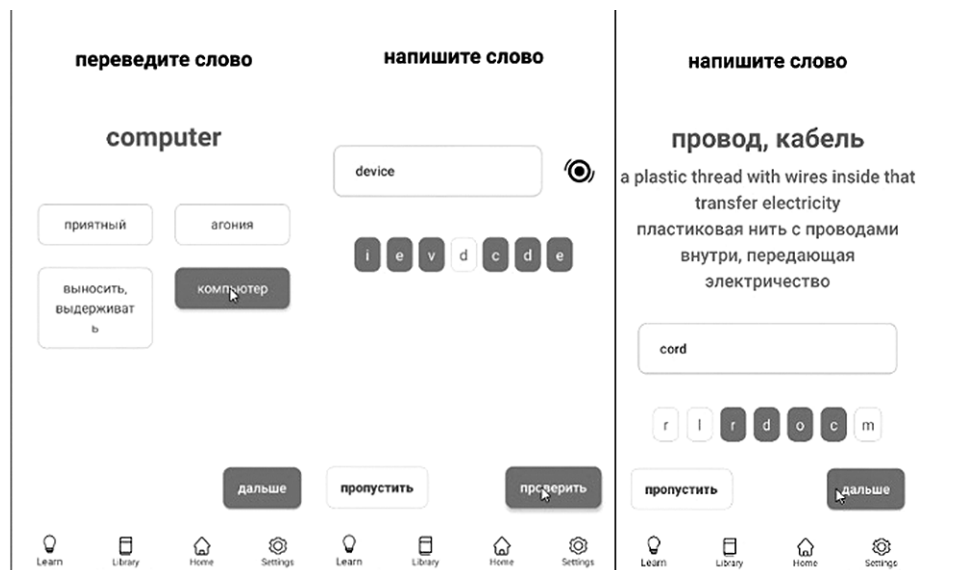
переведите слово

computer

приятный

агония

выносить, выдерживать

компьютер

дальше

Learn Library Home Settings

напишите слово

device

i e v d c d e

пропустить

проверить

Learn Library Home Settings

напишите слово

провод, кабель

a plastic thread with wires inside that transfer electricity

пластиковая нить с проводами внутри, передающая электричество

cord

r l r d o c m

пропустить

дальше

Learn Library Home Settings